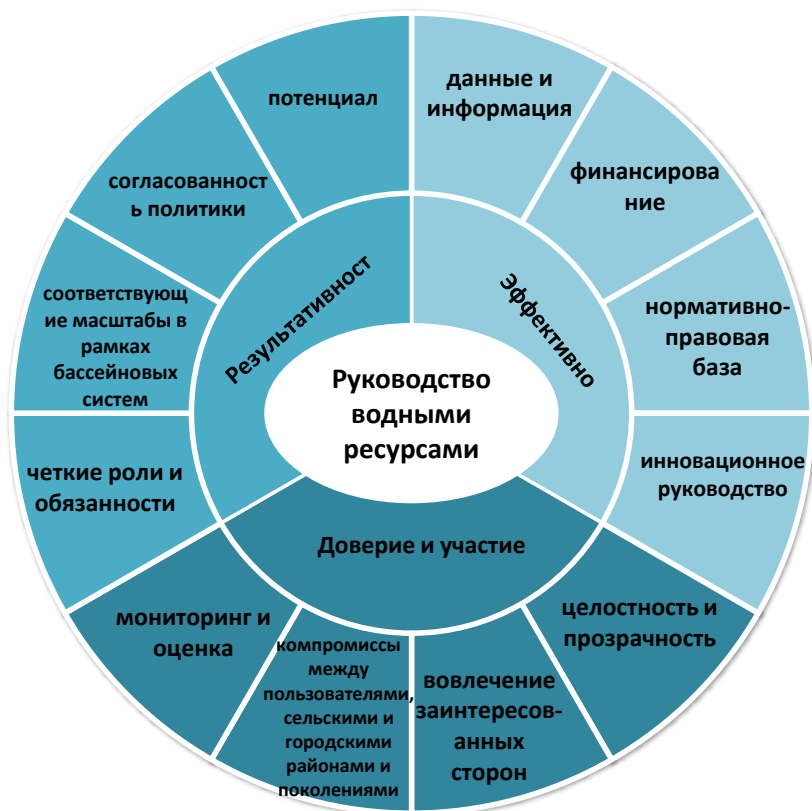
Руководство водными ресурсами

Результативност

потенциал

согласованность политики

соответствующие масштабы в рамках бассейновых систем

четкие роли и обязанности

Эффективно

данные и информация

финансирование

нормативно-правовая база

инновационное руководство

Доверие и участие

целостность и прозрачность

вовлечение заинтересованных сторон

компромиссы между пользователями, сельскими и городскими районами и поколениями

мониторинг и оценка